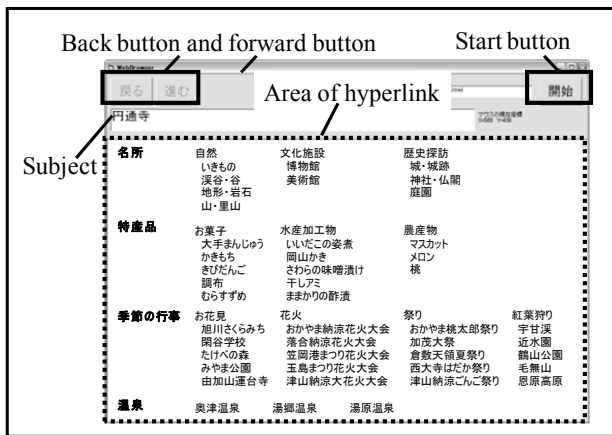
Back button and forward button

Start button

WebBrowser

戻る

進む

開始

Area of hyperlink

円通寺

マウスの現在座標

Subject

名所

自然
いきもの
渓谷・谷
地形・岩石
山・里山

文化施設
博物館
美術館

歴史探訪
城・城跡
神社・仏閣
庭園

特産品

お菓子
大手まんじゅう
かきもち
きびだんご
調布
むらすずめ

水産加工物
いいだこの姿煮
岡山かき
さわらの味噌漬け
干しアミ
ままかりの酢漬

農産物
マスカット
メロン
桃

季節の行事

お花見
旭川さくらみち
閑谷学校
たけべの森
みやま公園
由加山蓮台寺

花火
おかやま納涼花火大会
落合納涼花火大会
笠岡港まつり花火大会
玉島まつり花火大会
津山納涼大花火大会

祭り
おかやま桃太郎祭り
加茂大祭
倉敷天領夏祭り
西大寺はだか祭り
津山納涼ごんご祭り

紅葉狩り
宇甘渓
近水園
鶴山公園
毛無山
恩原高原

温泉

奥津温泉
湯郷温泉
湯原温泉